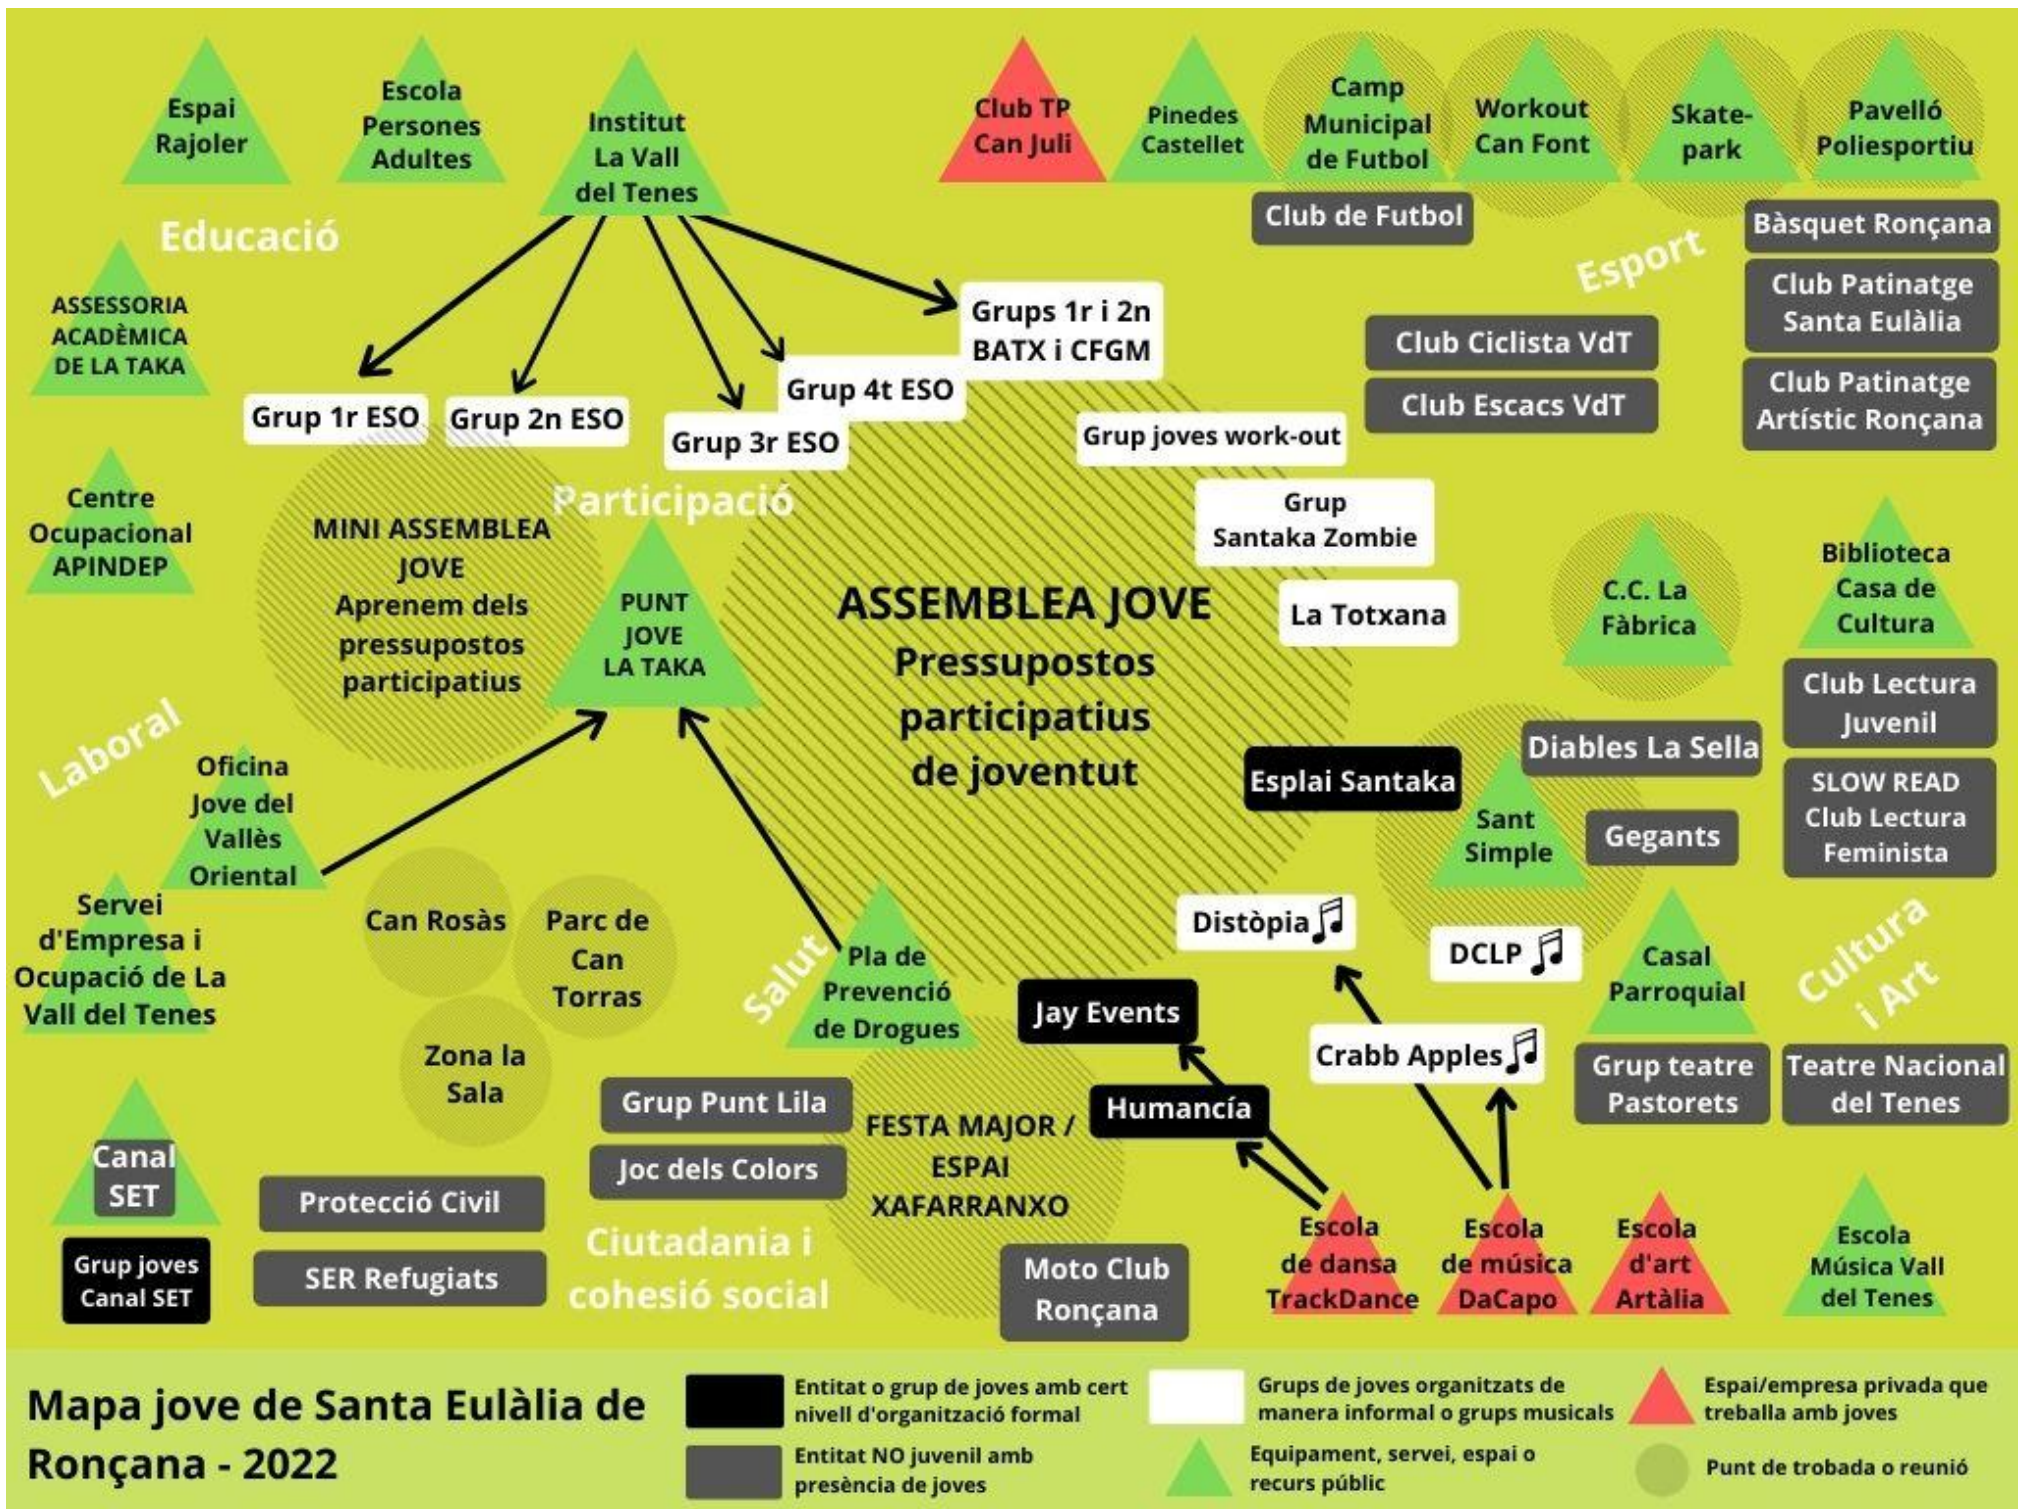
Espai Rajoler

Escola Persones Adultes

Institut La Vall del Tenes

Club TP Can Juli

Pinedes Castellet

Camp Municipal de Futbol

Workout Can Font

Skate-park

Pavelló Poliesportiu

Club de Futbol

Bàsquet Ronçana

Educació

Esport

ASSESSORIA ACADÈMICA DE LA TAKA

Grups 1r i 2n BATX i CFGM

Club Patinatge Santa Eulàlia

Club Ciclista VdT

Club Escacs VdT

Club Patinatge Artístic Ronçana

Grup 1r ESO

Grup 2n ESO

Grup 3r ESO

Grup 4t ESO

Grup joves work-out

Centre Ocupacional APINDEP

Participació

Grup Santaka Zombie

MINI ASSEMBLEA JOVE Aprenem dels pressupostos participatius

PUNT JOVE LA TAKA

ASSEMBLEA JOVE Pressupostos participatius de joventut

La Totxana

C.C. La Fàbrica

Biblioteca Casa de Cultura

Club Lectura Juvenil

Laboral

Diables La Sella

Oficina Jove del Vallès Oriental

Esplai Santaka

Sant Simple

Gegants

SLOW READ Club Lectura Feminista

Servei d'Empresa i Ocupació de La Vall del Tenes

Can Rosàs

Parc de Can Torras

Distòpia

DCLP

Salut

Pla de Prevenció de Drogues

Casal Parroquial

Cultura i Art

Jay Events

Zona la Sala

Crabb Apples

Grup teatre Pastorets

Teatre Nacional del Tenes

Grup Punt Lila

Humancía

FESTA MAJOR / ESPAI XAFARRANXO

Joc dels Colors

Canal SET

Protecció Civil

Ciutadania i cohesió social

Escola de dansa TrackDance

Escola de música DaCapo

Escola d'art Artàlia

Escola Música Vall del Tenes

Grup joves Canal SET

SER Refugiats

Moto Club Ronçana

Mapa jove de Santa Eulàlia de Ronçana - 2022

Entitat o grup de joves amb cert nivell d'organització formal

Grups de joves organitzats de manera informal o grups musicals

Espai/empresa privada que treballa amb joves

Entitat NO juvenil amb presència de joves

Equipament, servei, espai o recurs públic

Punt de trobada o reunió